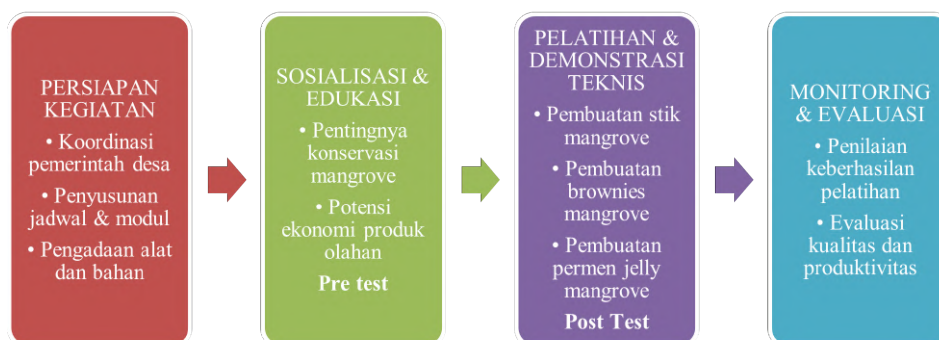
PERSIAPAN KEGIATAN

• Koordinasi pemerintah desa

• Penyusunan jadwal & modul

• Pengadaan alat dan bahan

SOSIALISASI & EDUKASI

• Pentingnya konservasi mangrove

• Potensi ekonomi produk olahan

Pre test

PELATIHAN & DEMONSTRASI TEKNIS

• Pembuatan stik mangrove

• Pembuatan brownies mangrove

• Pembuatan permen jelly mangrove

Post Test

MONITORING & EVALUASI

• Penilaian keberhasilan pelatihan

• Evaluasi kualitas dan produktivitas